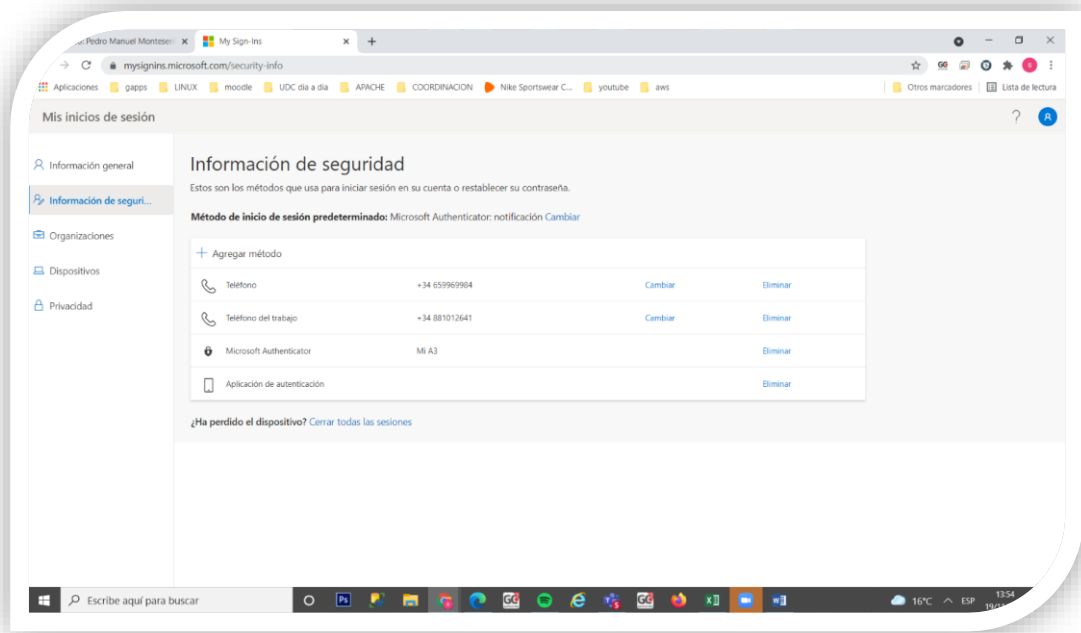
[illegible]: Pedro Manuel Montesen ×
My Sign-Ins ×
+
mysignins.microsoft.com/security-info
Aplicaciones gapps LINUX moodle UDC día a día APACHE COORDINACION Nike Sportswear C... youtube aws
Otros marcadores Lista de lectura

Mis inicios de sesión
?

Información general
Información de seguri...
Organizaciones
Dispositivos
Privacidad

Información de seguridad
Estos son los métodos que usa para iniciar sesión en su cuenta o restablecer su contraseña.

Método de inicio de sesión predeterminado: Microsoft Authenticator: notificación Cambiar

+ Agregar método

| Teléfono | +34 659969984 | Cambiar | Eliminar |
|---|---|---|---|
| Teléfono del trabajo | +34 881012641 | Cambiar | Eliminar |
| Microsoft Authenticator | Mi A3 | | Eliminar |
| Aplicación de autenticación | | | Eliminar |

¿Ha perdido el dispositivo? Cerrar todas las sesiones

Escribe aquí para buscar
16ºC ESP 13:54 19/1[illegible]